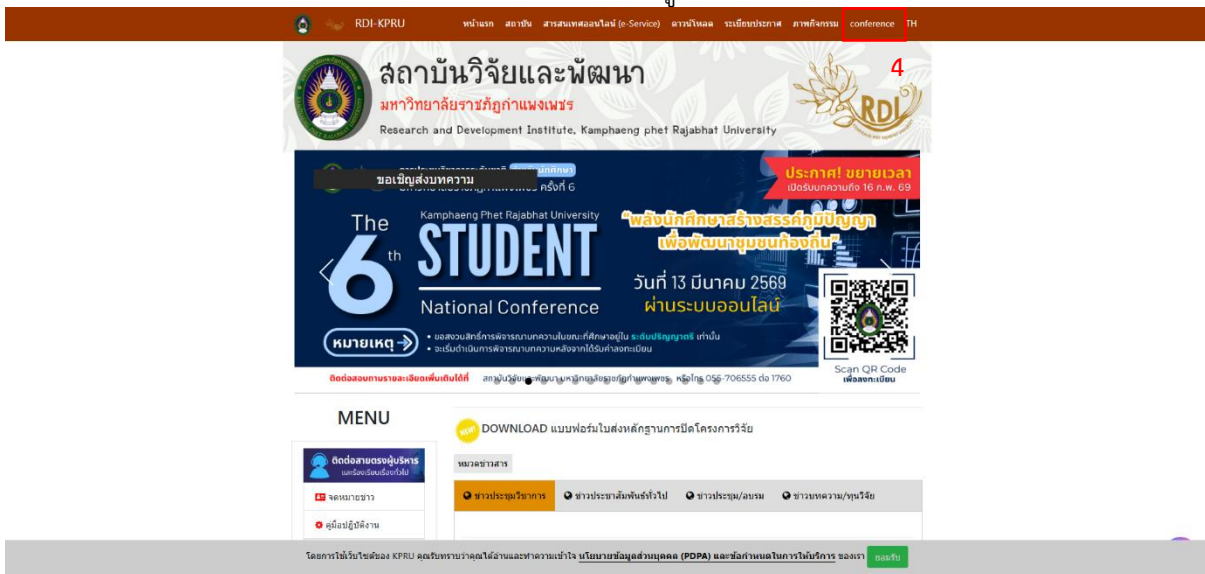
RDI-KPRU หน้าแรก สถาบัน สารสนเทศออนไลน์ (e-Service) ดาวน์โหลด ระเบียบประกาศ ภาพกิจกรรม conference TH

4

สถาบันวิจัยและพัฒนา
มหาวิทยาลัยราชภัฏกำแพงเพชร
Research and Development Institute, Kamphaeng phet Rajabhat University

RDI

ขอเชิญส่งบทความ
ครั้งที่ 6

ประกาศ! ขยายเวลา
เปิดรับบทความถึง 16 ก.พ. 69

The 6th
Kamphaeng Phet Rajabhat University
STUDENT
National Conference

"พลังนักศึกษาสร้างสรรค์ภูมิปัญญา เพื่อพัฒนาชุมชนท้องถิ่น"

วันที่ 13 มีนาคม 2569
ผ่านระบบออนไลน์

หมายเหตุ
• ขอสงวนสิทธิ์การพิจารณาบทความในขณะที่ศึกษาอยู่ใน ระดับปริญญาตรี เท่านั้น
• จะเริ่มดำเนินการพิจารณาบทความหลังจากได้รับค่าลงทะเบียน

Scan QR Code
เพื่อลงทะเบียน

ติดต่อสอบถามรายละเอียดเพิ่มเติมได้ที่ สถาบันวิจัยและพัฒนา มหาวิทยาลัยราชภัฏกำแพงเพชร หรือโทร 055-706555 ต่อ 1760

MENU

ติดต่อสายตรงผู้บริหาร
และร้องเรียนเรื่องทั่วไป

จดหมายข่าว

คู่มือปฏิบัติงาน

NEW DOWNLOAD แบบฟอร์มใบส่งหลักฐานการปิดโครงการวิจัย

หมวดข่าวสาร

ข่าวประชุมวิชาการ | ข่าวประชาสัมพันธ์ทั่วไป | ข่าวประชุม/อบรม | ข่าวบทความ/ทุนวิจัย

โดยการใช้เว็บไซต์ของ KPRU คุณรับทราบว่าคุณได้อ่านและทำความเข้าใจ นโยบายข้อมูลส่วนบุคคล (PDPA) และข้อกำหนดในการให้บริการ ของเรา ยอมรับ